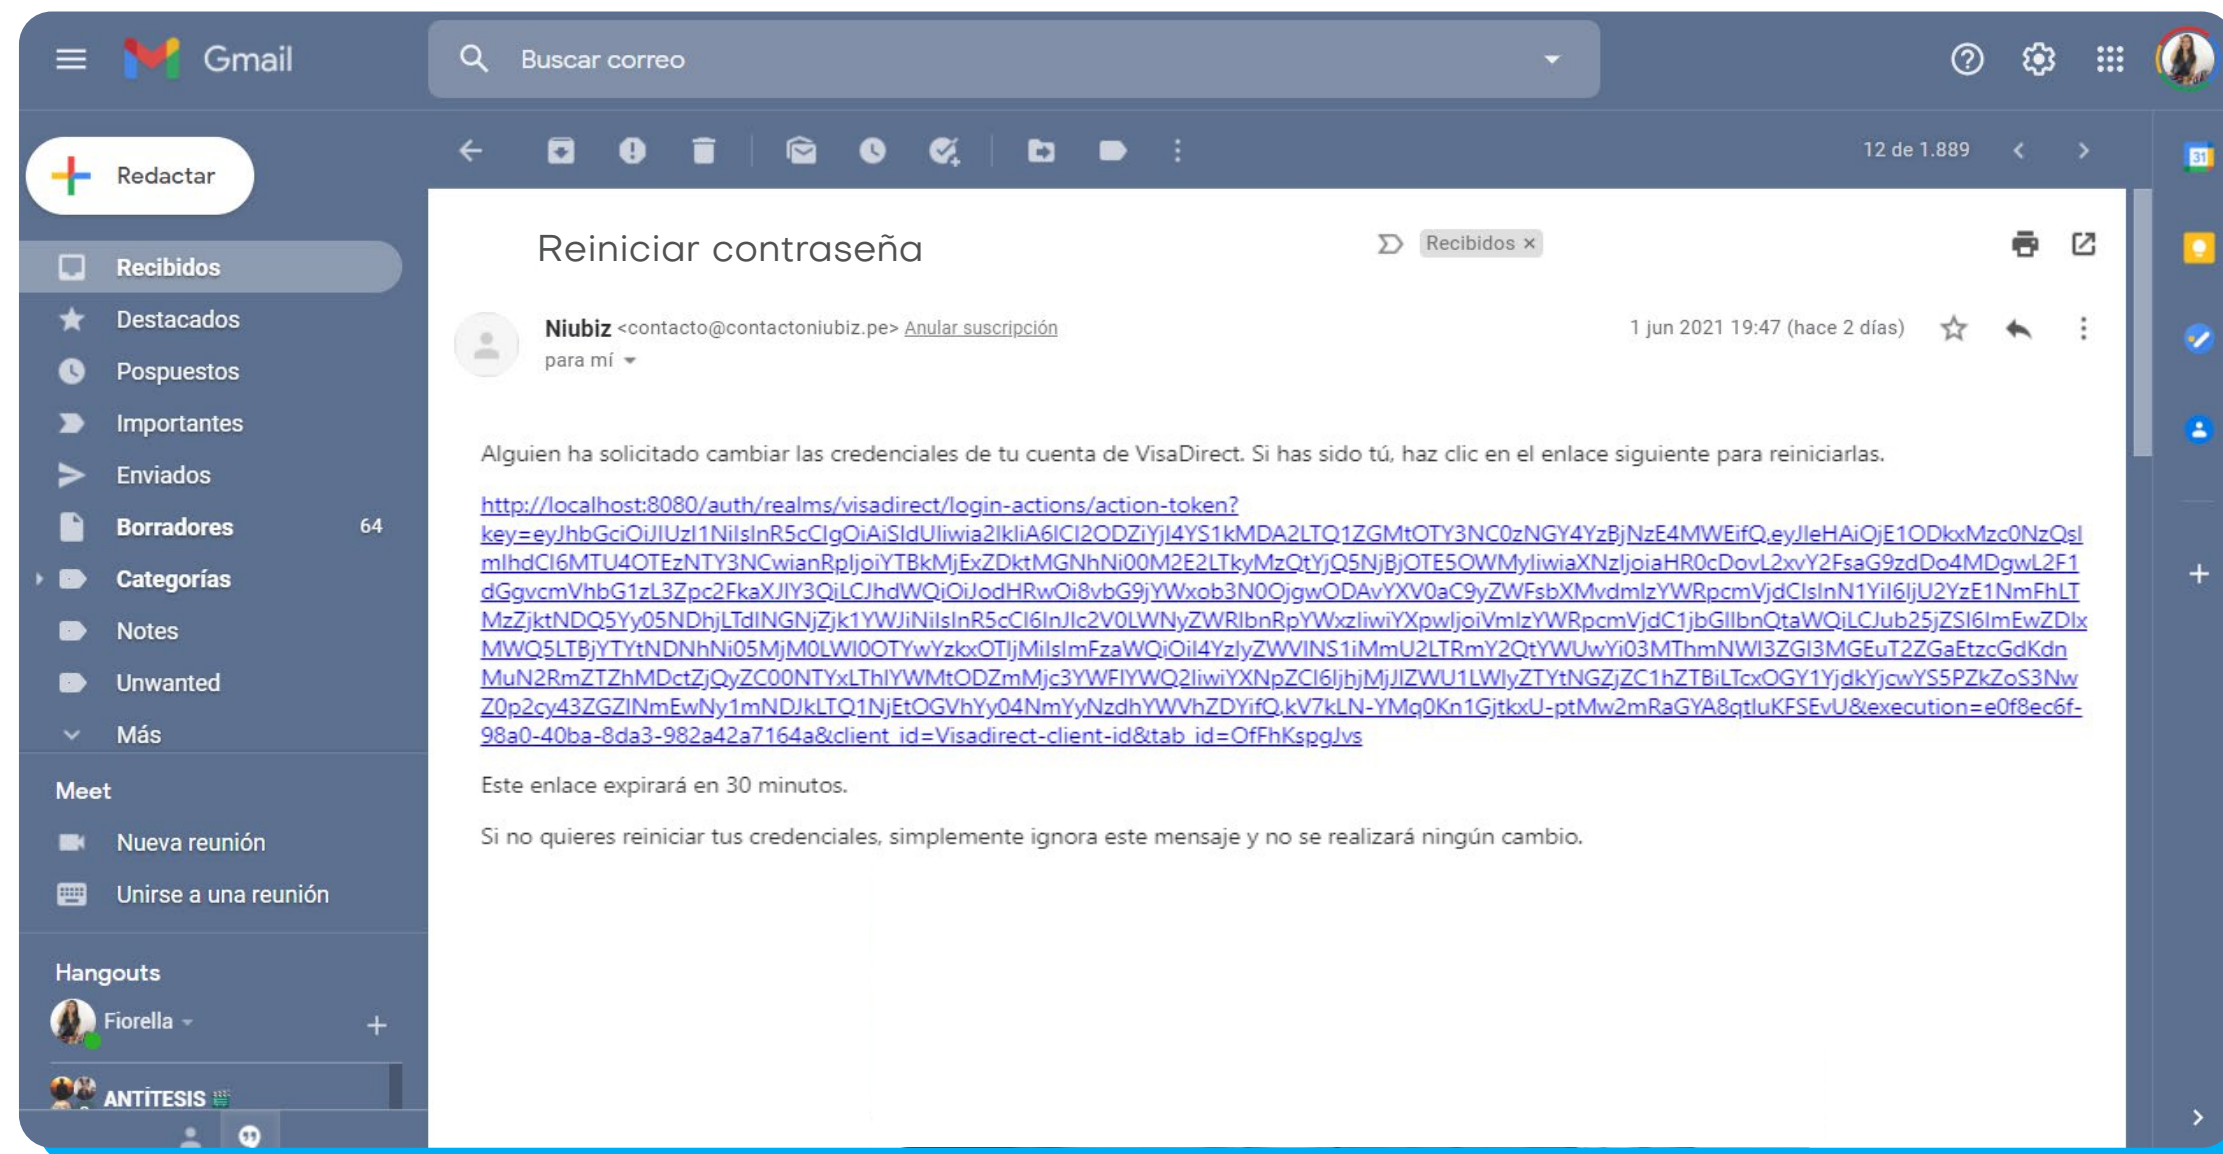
Gmail

Buscar correo

Redactar

Recibidos
Destacados
Pospuestos
Importantes
Enviados
Borradores 64
Categorías
Notes
Unwanted
Más

Meet
Nueva reunión
Unirse a una reunión

Hangouts
Fiorella
ANTÍTESIS

12 de 1.889

Reiniciar contraseña

Recibidos ×

Niubiz <contacto@contactoniubiz.pe> Anular suscripción
para mí

1 jun 2021 19:47 (hace 2 días)

Alguien ha solicitado cambiar las credenciales de tu cuenta de VisaDirect. Si has sido tú, haz clic en el enlace siguiente para reiniciarlas.

http://localhost:8080/auth/realms/visadirect/login-actions/action-token?key=eyJhbGciOiJIUzI1NiIsInR5cCIgOiAiSldUIiwia2lkIiA6ICI2ODZiYjI4YS1kMDA2LTQ1ZGMtOTY3NC0zNGY4YzBjNzE4MWEifQ.eyJleHAiOjE1ODkxMzc0NzQsImlhdCI6MTU4OTEzNTY3NCwianRpIjoiYTBkMjExZDktMGNhNi00M2E2LTkyMzQtYjQ5NjBjOTE5OWMyIiwiaXNzIjoiaHR0cDovL2xvY2FsaG9zdDo4MDgwL2F1dGgvcmVhbG1zL3Zpc2FkaXJlY3QiLCJhdWQiOiJodHRwOi8vbG9jYWxob3N0OjgwODAvYXV0aC9yZWFsbXMvdmlzYWRpcmVjdCIsInN1YiI6IjU2YzE1NmFhLTMzZjktNDQ5Yy05NDhjLTdlNGNjZjk1YWJiNiIsInR5cCI6InJlc2V0LWNyZWRlbnRpYWxzIiwiYXpwIjoiVmlzYWRpcmVjdC1jbGllbnQtaWQiLCJub25jZSI6ImEwZDlxMWQ5LTBjYTYtNDNhNi05MjM0LWI0OTYwYzkxOTljMiIsImFzaWQiOiI4YzlyZWVlNS1iMmU2LTRmY2QtYWUwYi03MThmNWI3ZGI3MGEuT2ZGaEtzcGdKdnMuN2RmZTZhMDctZjQyZC00NTYxLThlYWMtODZmMjc3YWFlYWQ2IiwiYXNpZCI6IjhjMjJlZWU1LWIyZTYtNGZjZC1hZTBiLTcxOGY1YjdkYjcwYS5PZkZoS3NwZ0p2cy43ZGZlNmEwNy1mNDJkLTQ1NjEtOGVhYy04NmYyNzdhYWVhZDYifQ.kV7kLN-YMq0Kn1GjtkxU-ptMw2mRaGYA8qtluKFSEvU&execution=e0f8ec6f-98a0-40ba-8da3-982a42a7164a&client_id=Visadirect-client-id&tab_id=OfFhKspgJvs

Este enlace expirará en 30 minutos.

Si no quieres reiniciar tus credenciales, simplemente ignora este mensaje y no se realizará ningún cambio.